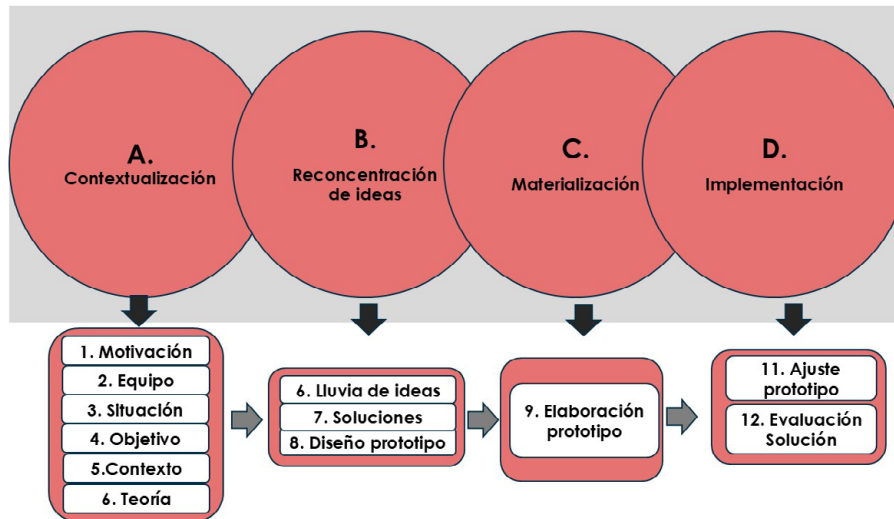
A.
Contextualización

B.
Reconcentración de ideas

C.
Materialización

D.
Implementación

1. Motivación
2. Equipo
3. Situación
4. Objetivo
5.Contexto
6. Teoría

6. Lluvia de ideas
7. Soluciones
8. Diseño prototipo

9. Elaboración prototipo

11. Ajuste prototipo
12. Evaluación Solución